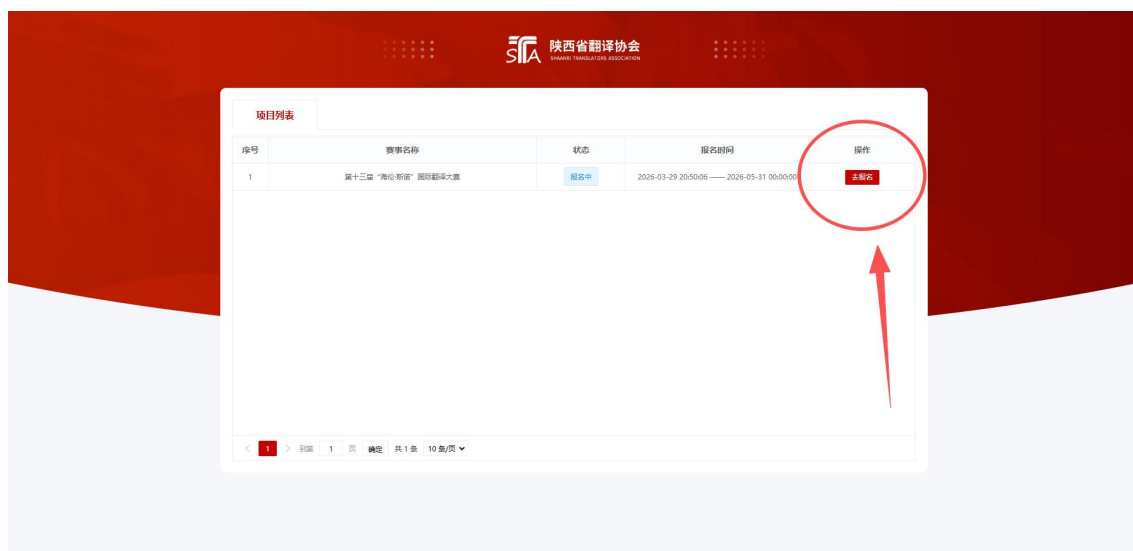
STA 陕西省翻译协会
SHAANXI TRANSLATORS ASSOCIATION

项目列表

| 序号 | 赛事名称 | 状态 | 报名时间 | 操作 |
|---|---|---|---|---|
| 1 | 第十三届"海伦·斯诺"国际翻译大赛 | 报名中 | 2026-03-29 20:50:06 —— 2026-05-31 00:00:00 | 去报名 |

< 1 > 到第 1 页 确定 共 1 条 10 条/页